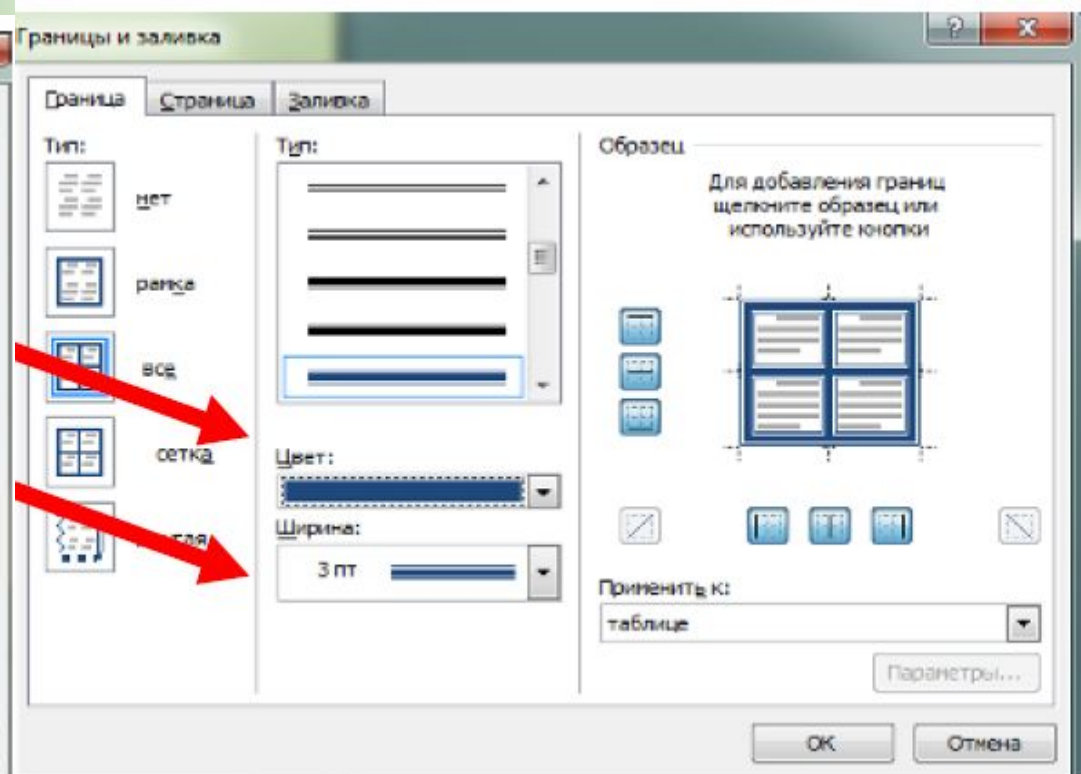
Границы и заливка

?
X

Граница
Страница
Заливка

Тип:
нет
рамка
все
сетка
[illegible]

Тип:

Цвет:

Ширина:
3 пт

Образец
Для добавления границ щелкните образец или используйте кнопки

Применить к:
таблице

Параметры...

ОК
Отмена